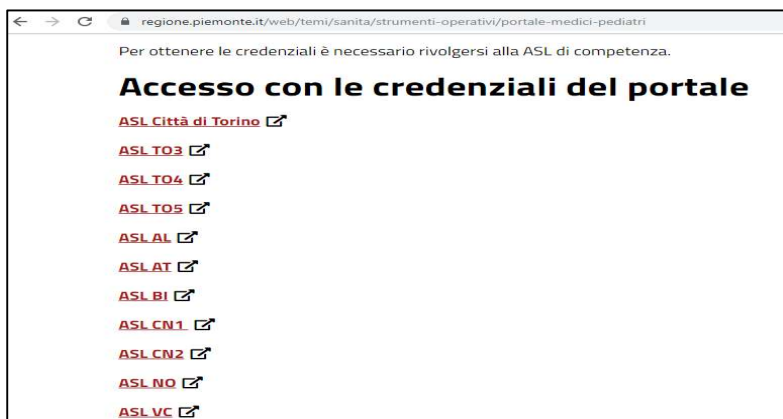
regione.piemonte.it/web/temi/sanita/strumenti-operativi/portale-medici-pediatri

Per ottenere le credenziali è necessario rivolgersi alla ASL di competenza.

# Accesso con le credenziali del portale

ASL Città di Torino

ASL TO3

ASL TO4

ASL TO5

ASL AL

ASL AT

ASL BI

ASL CN1

ASL CN2

ASL NO

ASL VC